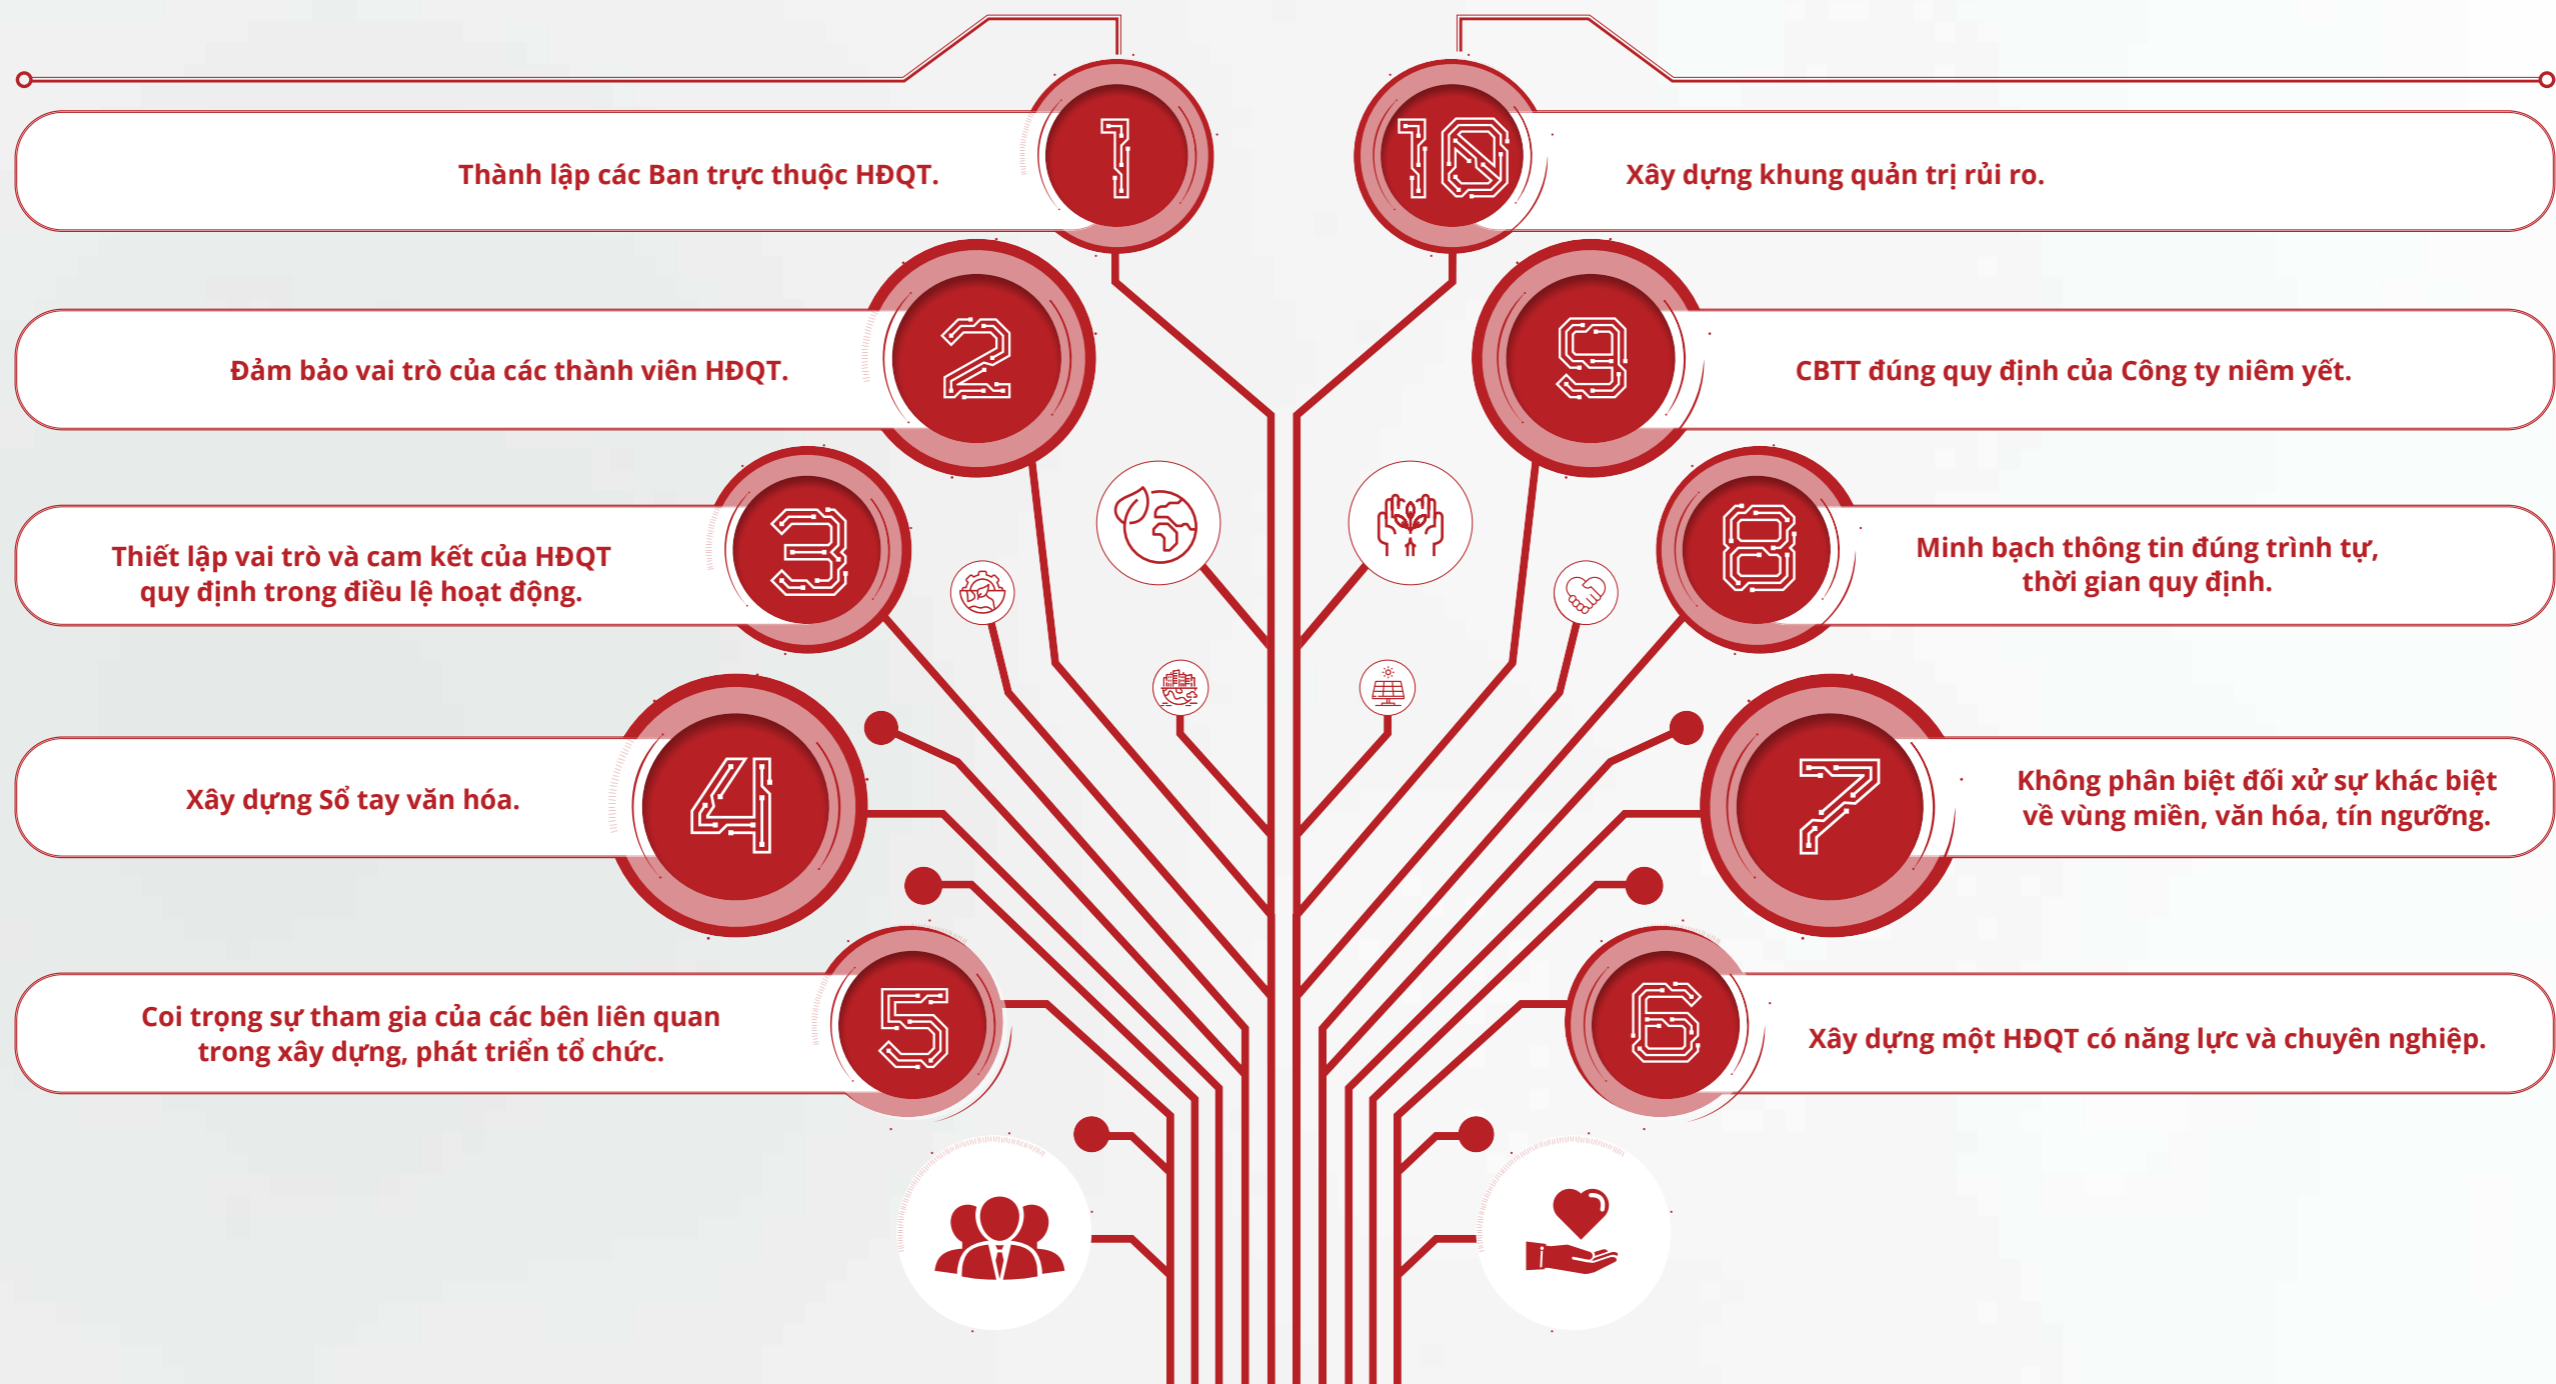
1
Thành lập các Ban trực thuộc HĐQT.

2
Đảm bảo vai trò của các thành viên HĐQT.

3
Thiết lập vai trò và cam kết của HĐQT quy định trong điều lệ hoạt động.

4
Xây dựng Sổ tay văn hóa.

5
Coi trọng sự tham gia của các bên liên quan trong xây dựng, phát triển tổ chức.

10
Xây dựng khung quản trị rủi ro.

9
CBTT đúng quy định của Công ty niêm yết.

8
Minh bạch thông tin đúng trình tự, thời gian quy định.

7
Không phân biệt đối xử sự khác biệt về vùng miền, văn hóa, tín ngưỡng.

6
Xây dựng một HĐQT có năng lực và chuyên nghiệp.